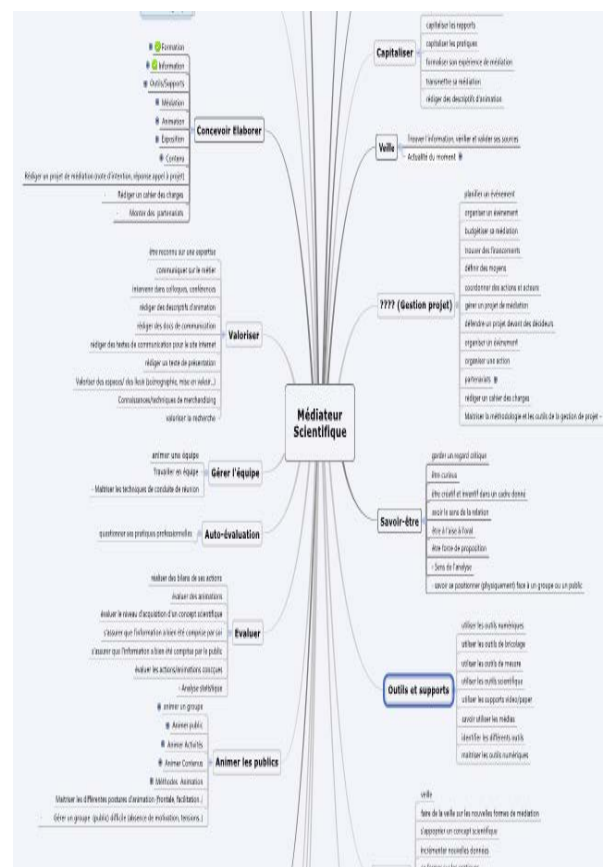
Médiateur Scientifique

Concevoir Elaborer
Formation
Information
Outils/Supports
Médiation
Animation
Exposition
Contenu
Rédiger un projet de médiation (note d'intention, réponse appel à projet)
Rédiger un cahier des charges
Monter des partenariats

Valoriser
être reconnu sur une expertise
communiquer sur le métier
intervenir dans colloques, conférences
rédiger des descriptifs d'animation
rédiger des docs de communication
rédiger des textes de communication pour le site internet
rédiger un texte de présentation
Valoriser des espaces/ des lieux (scénographie, mise en valeur...)
Connaissances/techniques de merchandising
valoriser la recherche

Gérer l'équipe
animer une équipe
Travailler en équipe
Maîtriser les techniques de conduite de réunion

Auto-évaluation
questionner ses pratiques professionnelles

Evaluer
réaliser des bilans de ses actions
évaluer des animations
évaluer le niveau d'acquisition d'un concept scientifique
s'assurer que l'information a bien été comprise par soi
s'assurer que l'information a bien été comprise par le public
évaluer les actions/animations conçues
Analyse statistique

Animer les publics
animer un groupe
Animer public
Animer Activités
Animer Contenus
Méthodes Animation
Maîtriser les différentes postures d'animation (frontale, facilitation...)
Gérer un groupe (public) difficile (absence de motivation, tensions...)

Capitaliser
capitaliser les rapports
capitaliser les pratiques
formaliser son expérience de médiation
transmettre sa médiation
rédiger des descriptifs d'animation

Veille
Trouver l'information, vérifier et valider ses sources
Actualité du moment

???? (Gestion projet)
planifier un événement
organiser un événement
budgétiser sa médiation
trouver des financements
définir des moyens
coordonner des actions et acteurs
gérer un projet de médiation
défendre un projet devant des décideurs
organiser un événement
organiser une action
partenariats
rédiger un cahier des charges
Maîtriser la méthodologie et les outils de la gestion de projet

Savoir-être
garder un regard critique
être curieux
être créatif et inventif dans un cadre donné
avoir le sens de la relation
être à l'aise à l'oral
être force de proposition
Sens de l'analyse
savoir se positionner (physiquement) face à un groupe ou un public

Outils et supports
utiliser les outils numériques
utiliser les outils de bricolage
utiliser les outils de mesure
utiliser les outils scientifique
utiliser les supports vidéo/papier
savoir utiliser les médias
identifier les différents outils
maîtriser les outils numériques

veille
faire de la veille sur les nouvelles formes de médiation
s'approprier un concept scientifique
incrémenter nouvelles données
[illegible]